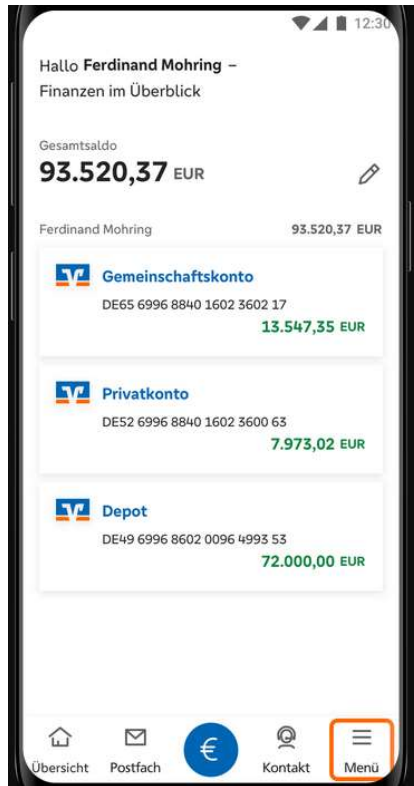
12:30

Hallo **Ferdinand Mohring** –
Finanzen im Überblick

Gesamtsaldo
93.520,37 EUR

Ferdinand Mohring 93.520,37 EUR

Gemeinschaftskonto
DE65 6996 8840 1602 3602 17
13.547,35 EUR

Privatkonto
DE52 6996 8840 1602 3600 63
7.973,02 EUR

Depot
DE49 6996 8602 0096 4993 53
72.000,00 EUR

Übersicht Postfach € Kontakt Menü